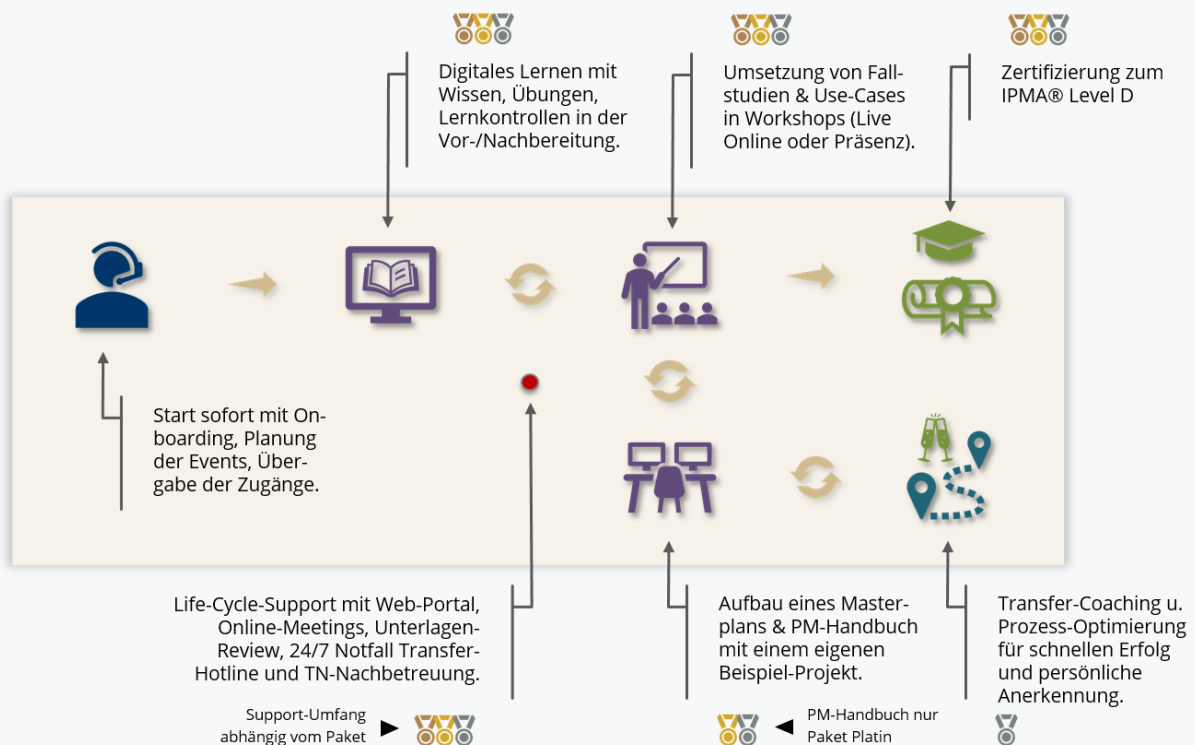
Digitales Lernen mit Wissen, Übungen, Lernkontrollen in der Vor-/Nachbereitung.

Umsetzung von Fallstudien & Use-Cases in Workshops (Live Online oder Präsenz).

Zertifizierung zum IPMA® Level D

Start sofort mit Onboarding, Planung der Events, Übergabe der Zugänge.

Life-Cycle-Support mit Web-Portal, Online-Meetings, Unterlagen-Review, 24/7 Notfall Transfer-Hotline und TN-Nachbetreuung.

Aufbau eines Masterplans & PM-Handbuch mit einem eigenen Beispiel-Projekt.

Transfer-Coaching u. Prozess-Optimierung für schnellen Erfolg und persönliche Anerkennung.

Support-Umfang abhängig vom Paket

PM-Handbuch nur Paket Platin